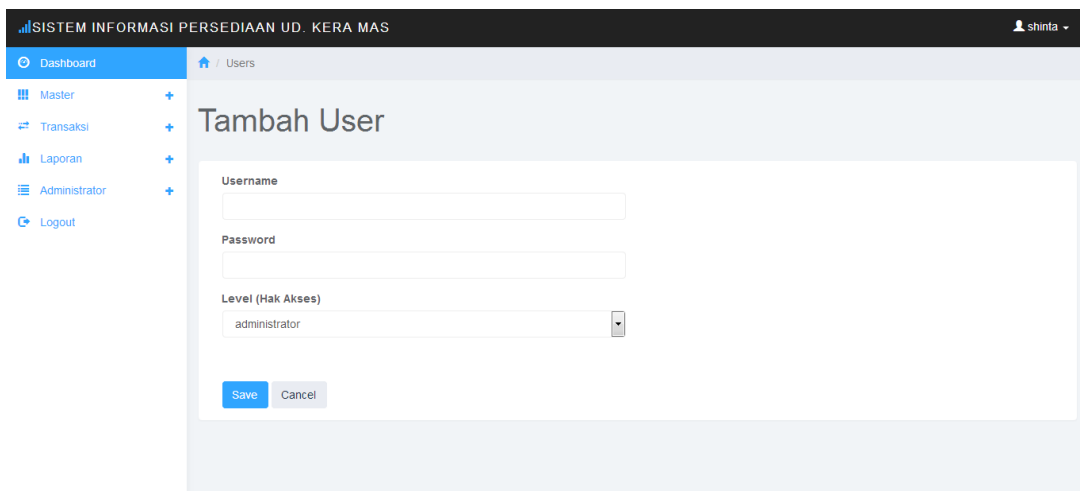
SISTEM INFORMASI PERSEDIAAN UD. KERA MAS

shinta

Dashboard
Master +
Transaksi +
Laporan +
Administrator +
Logout

/ Users

Tambah User

Username

Password

Level (Hak Akses)

administrator

Save Cancel